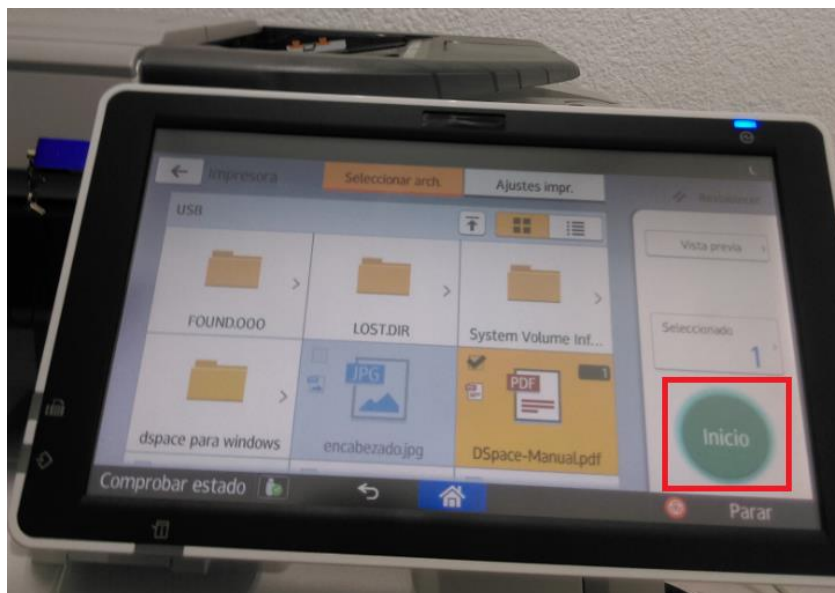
Impresora
Seleccionar arch.
Ajustes impr.
Restablecer
USB
FOUND.000
LOST.DIR
System Volume Inf...
Vista previa
Seleccionado
1
JPG
PDF
1
dspace para windows
encabezado.jpg
DSpace-Manual.pdf
Inicio
Comprobar estado
Parar